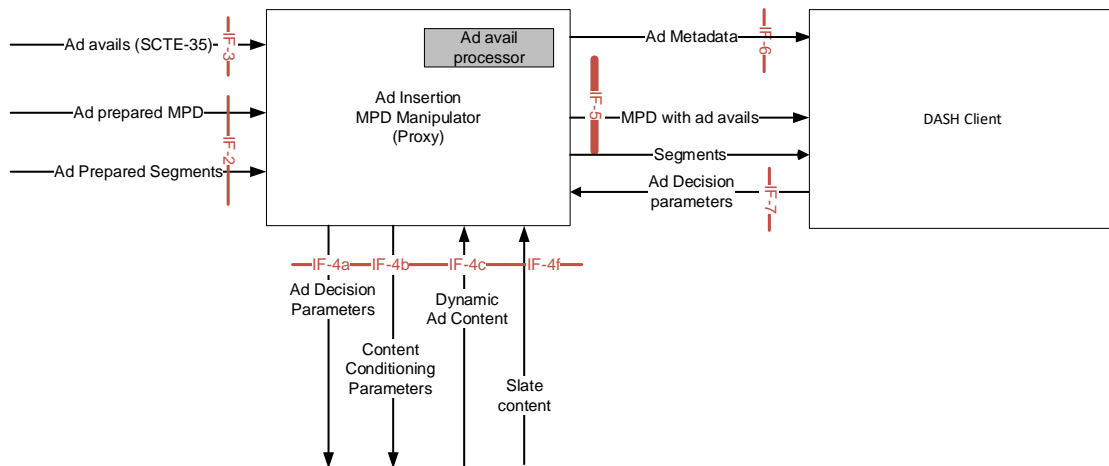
Ad avails (SCTE-35)
IF-3
Ad prepared MPD
IF-2
Ad Prepared Segments
Ad avail processor
Ad Insertion MPD Manipulator (Proxy)
Ad Metadata
IF-6
IF-5
MPD with ad avails
Segments
Ad Decision parameters
IF-7
DASH Client
IF-4a
IF-4b
IF-4c
IF-4f
Ad Decision Parameters
Content Conditioning Parameters
Dynamic Ad Content
Slate content